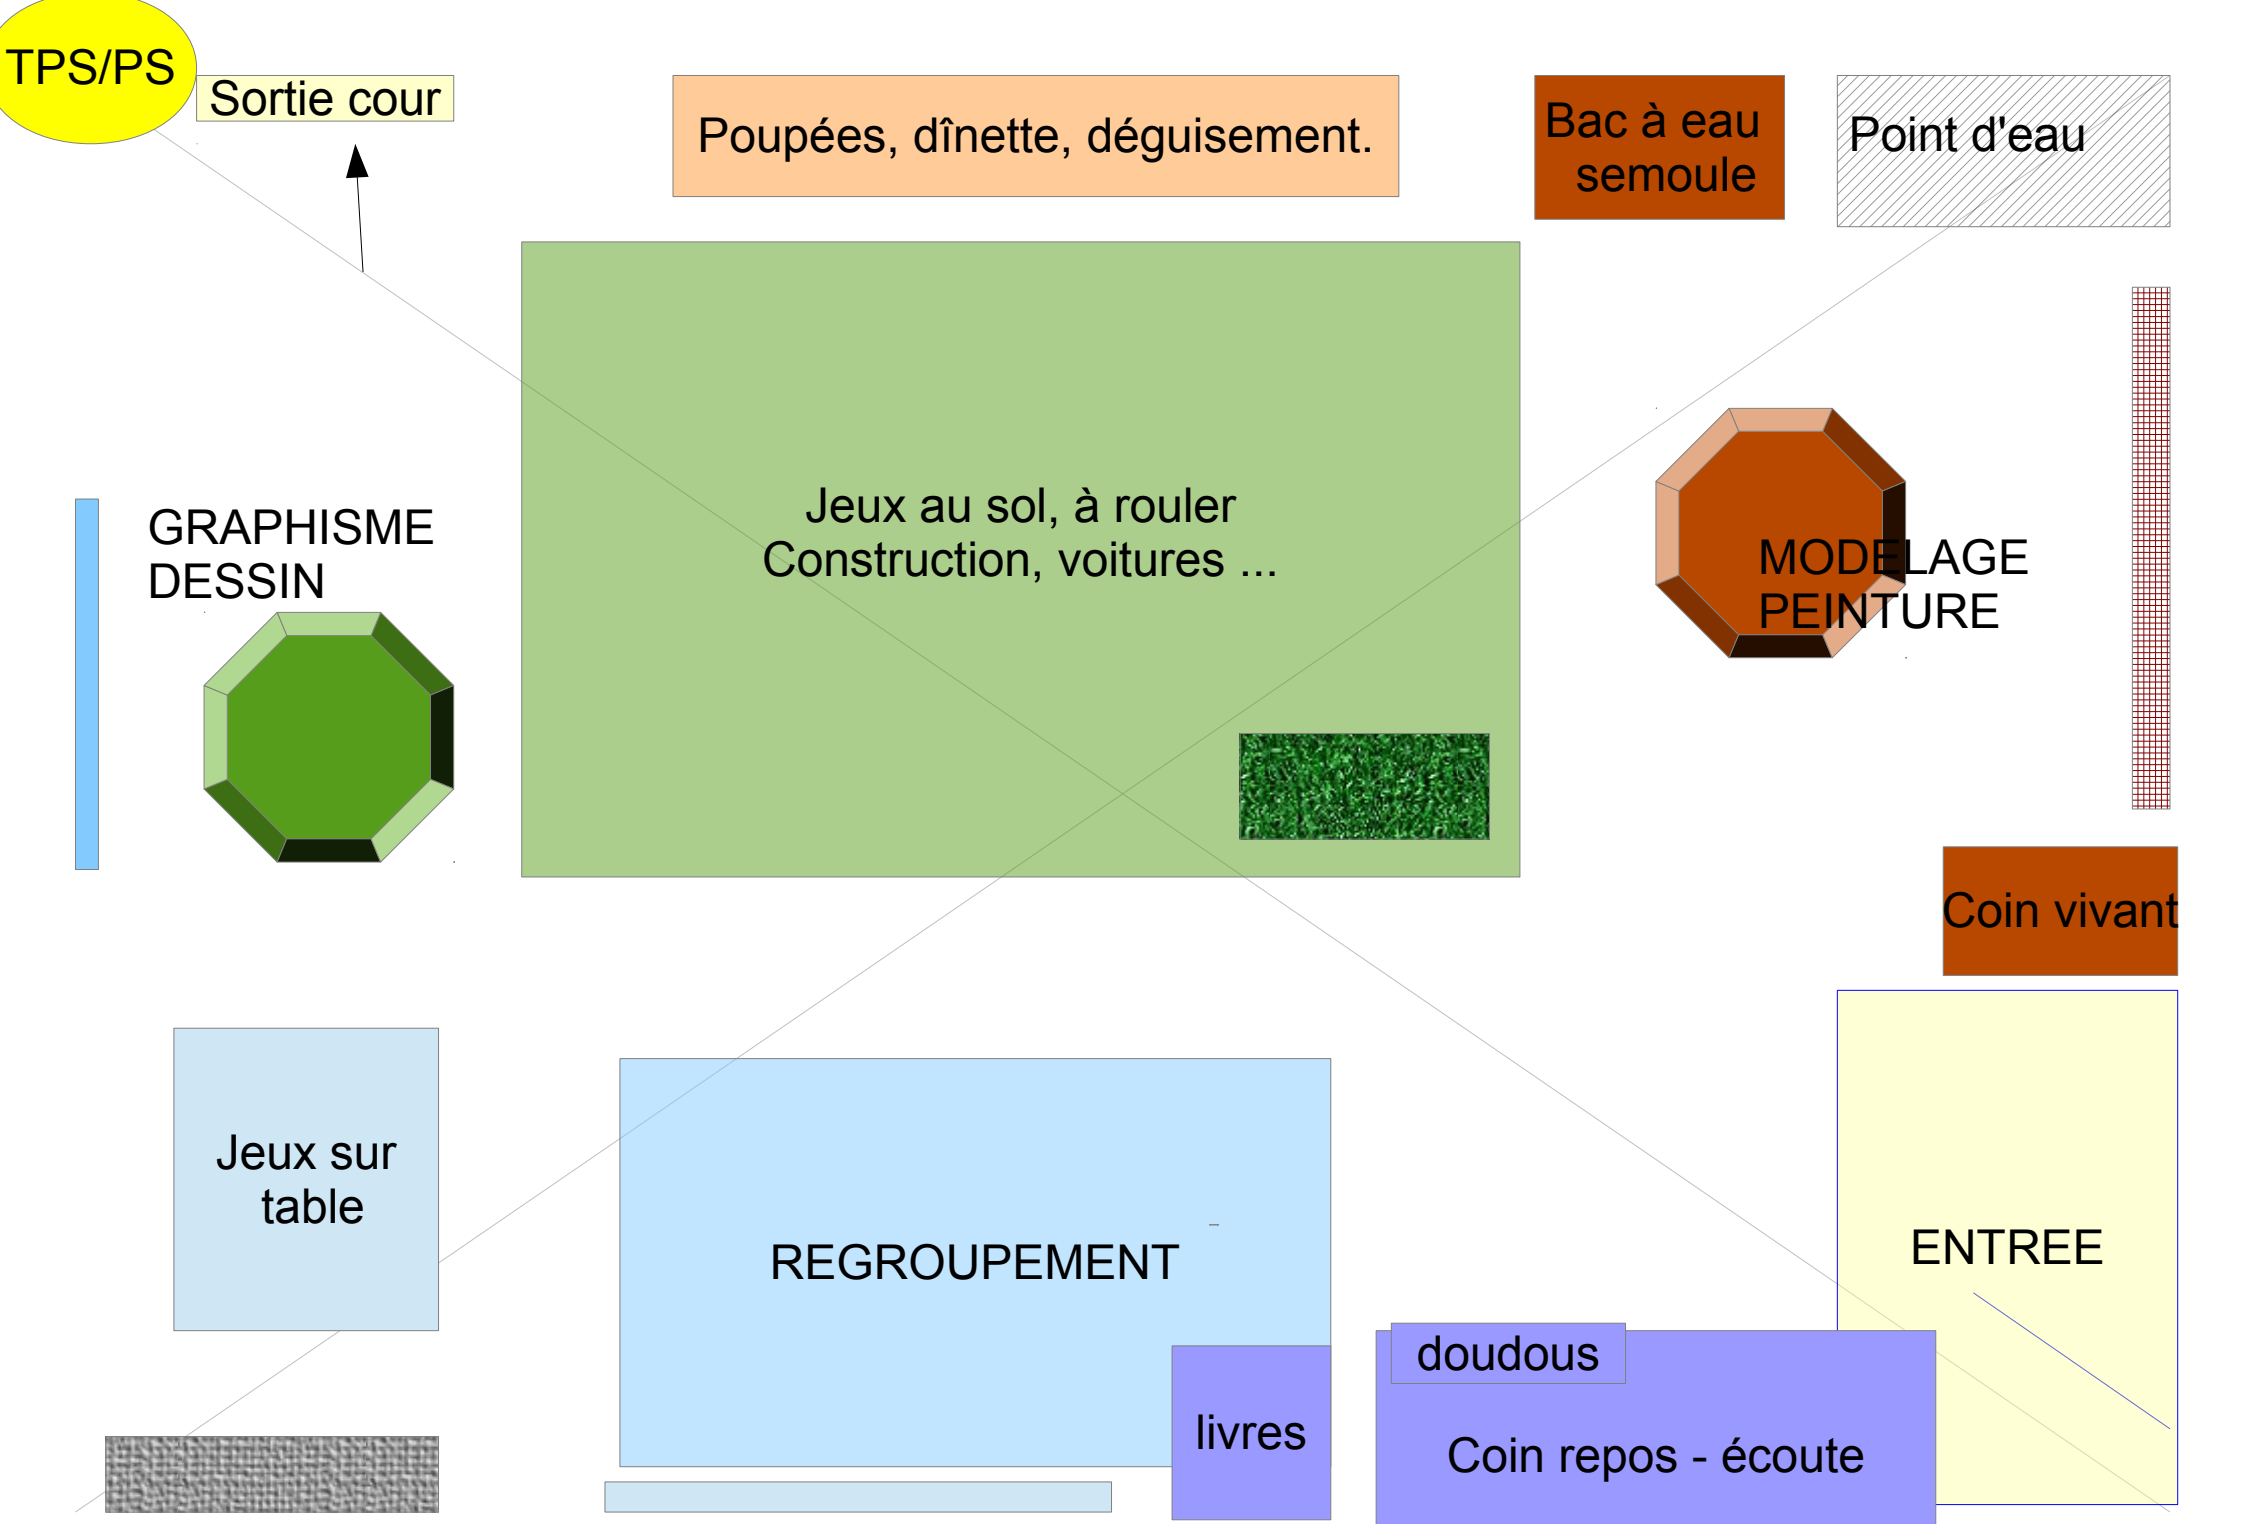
TPS/PS

Sortie cour

Poupées, dînette, déguisement.

Bac à eau semoule

Point d'eau

GRAPHISME DESSIN

Jeux au sol, à rouler Construction, voitures ...

MODELAGE PEINTURE

Coin vivant

Jeux sur table

REGROUPEMENT

ENTREE

doudous

livres

Coin repos - écoute